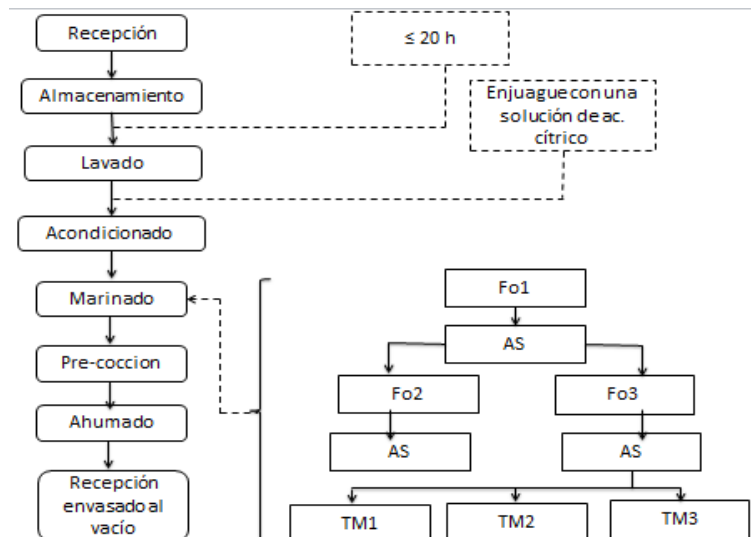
Recepción

≤ 20 h

Almacenamiento

Enjuague con una solución de ac. cítrico

Lavado

Acondicionado

Marinado

Pre-coccion

Ahumado

Recepción envasado al vacío

Fo1

AS

Fo2

Fo3

AS

AS

TM1

TM2

TM3